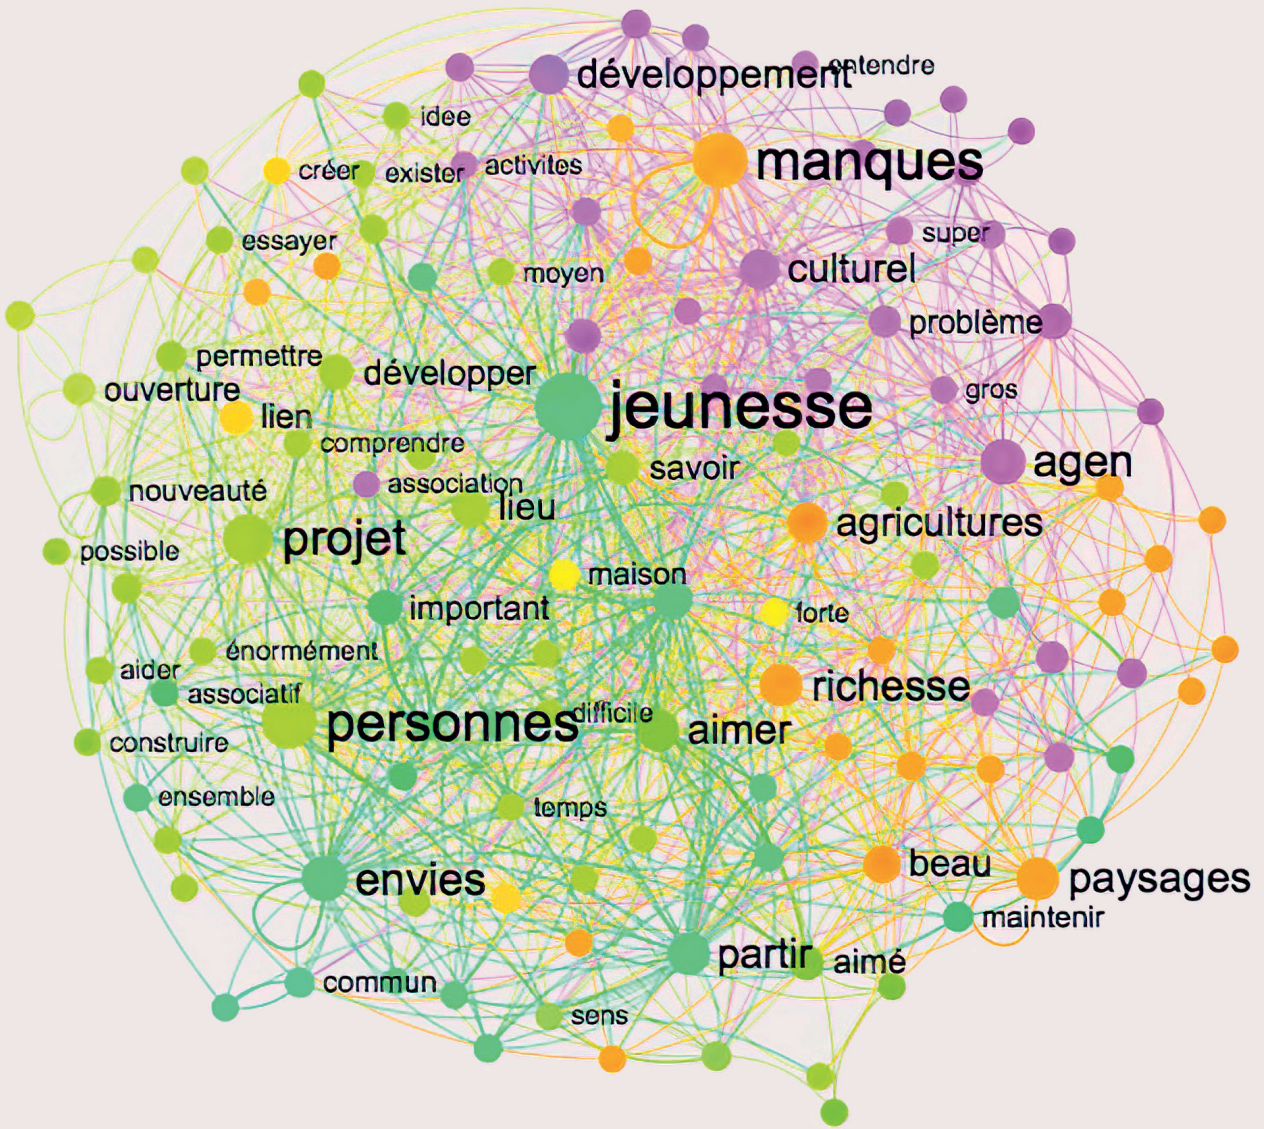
développement entendre
idee
créer exister activites
manques
essayer
super
moyen
culturel
problème
permettre
développer
ouverture
jeunesse
lien
gros
comprendre
agen
nouveauté
association
savoir
lieu
agricultures
possible
projet
maison
important
forte
énormément
aider
richesse
associatif
personnes
difficile
aimer
construire
ensemble
temps
beau
envies
paysages
maintenir
partir
aimé
commun
sens